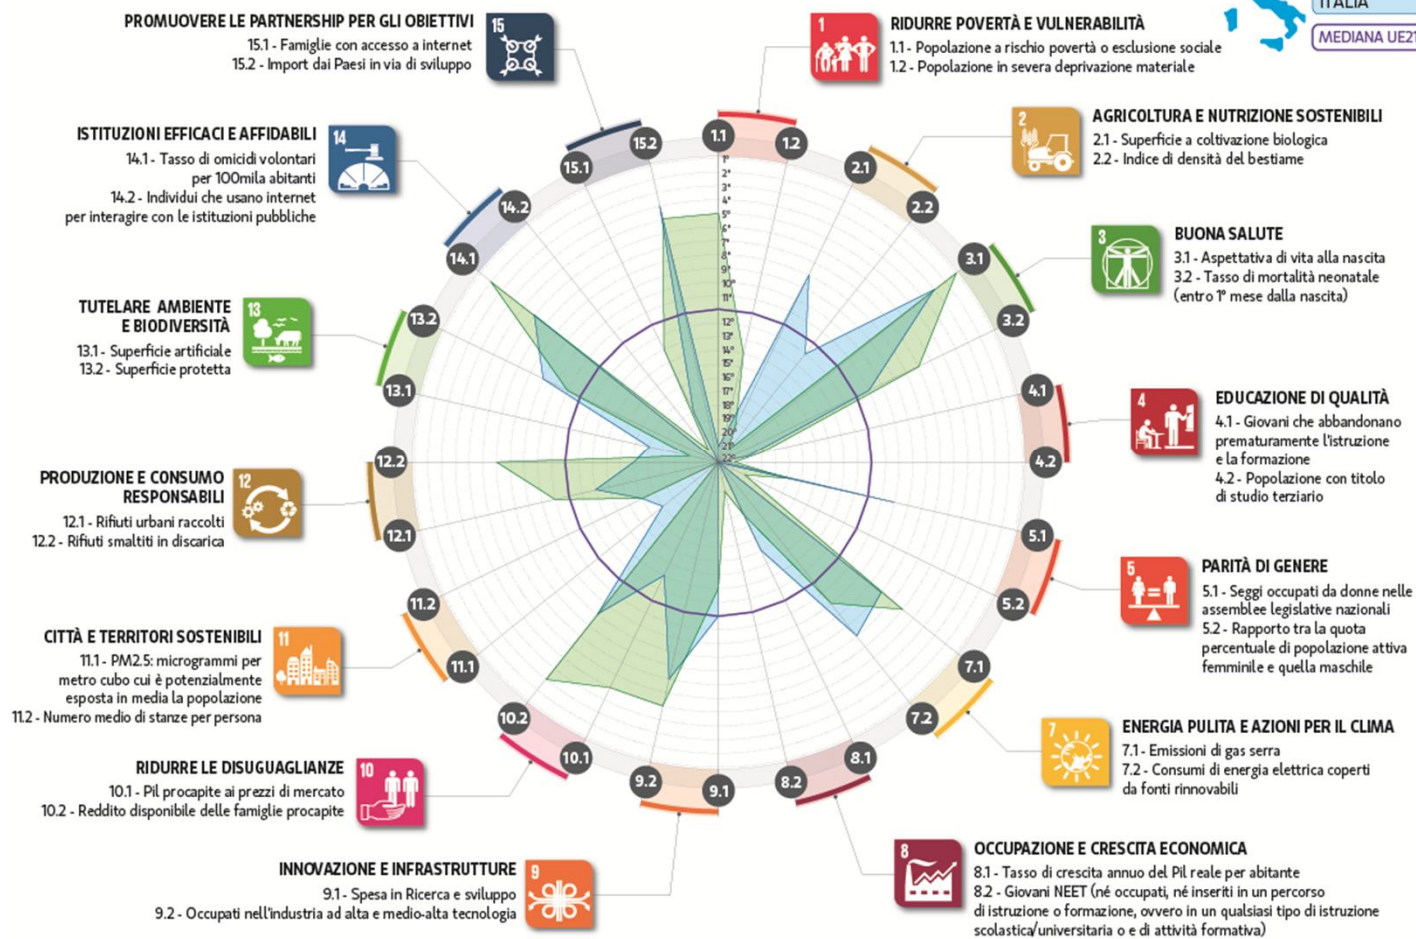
ITALIA
MEDIANA UE21

PROMUOVERE LE PARTNERSHIP PER GLI OBIETTIVI
15.1 - Famiglie con accesso a internet
15.2 - Import dai Paesi in via di sviluppo

15

RIDURRE POVERTÀ E VULNERABILITÀ
1.1 - Popolazione a rischio povertà o esclusione sociale
1.2 - Popolazione in severa deprivazione materiale

1

AGRICOLTURA E NUTRIZIONE SOSTENIBILI
2.1 - Superficie a coltivazione biologica
2.2 - Indice di densità del bestiame

2

ISTITUZIONI EFFICACI E AFFIDABILI
14.1 - Tasso di omicidi volontari per 100mila abitanti
14.2 - Individui che usano internet per interagire con le istituzioni pubbliche

14

BUONA SALUTE
3.1 - Aspettativa di vita alla nascita
3.2 - Tasso di mortalità neonatale (entro 1° mese dalla nascita)

3

TUTELARE AMBIENTE E BIODIVERSITÀ
13.1 - Superficie artificiale
13.2 - Superficie protetta

13

EDUCAZIONE DI QUALITÀ
4.1 - Giovani che abbandonano prematuramente l'istruzione e la formazione
4.2 - Popolazione con titolo di studio terziario

4

PRODUZIONE E CONSUMO RESPONSABILI
12.1 - Rifiuti urbani raccolti
12.2 - Rifiuti smaltiti in discarica

12

PARITÀ DI GENERE
5.1 - Seggi occupati da donne nelle assemblee legislative nazionali
5.2 - Rapporto tra la quota percentuale di popolazione attiva femminile e quella maschile

5

CITTÀ E TERRITORI SOSTENIBILI
11.1 - PM2.5: microgrammi per metro cubo cui è potenzialmente esposta in media la popolazione
11.2 - Numero medio di stanze per persona

11

ENERGIA PULITA E AZIONI PER IL CLIMA
7.1 - Emissioni di gas serra
7.2 - Consumi di energia elettrica coperti da fonti rinnovabili

7

RIDURRE LE DISUGUAGLIANZE
10.1 - Pil procapite ai prezzi di mercato
10.2 - Reddito disponibile delle famiglie procapite

10

INNOVAZIONE E INFRASTRUTTURE
9.1 - Spesa in Ricerca e sviluppo
9.2 - Occupati nell'industria ad alta e medio-alta tecnologia

9

OCCUPAZIONE E CRESCITA ECONOMICA
8.1 - Tasso di crescita annuo del Pil reale per abitante
8.2 - Giovani NEET (né occupati, né inseriti in un percorso di istruzione o formazione, ovvero in un qualsiasi tipo di istruzione scolastica/universitaria o e di attività formativa)

8

1.1 1.2 2.1 2.2 3.1 3.2 4.1 4.2 5.1 5.2 7.1 7.2 8.1 8.2 9.1 9.2 10.1 10.2 11.1 11.2 12.1 12.2 13.1 13.2 14.1 14.2 15.1 15.2

1° 2° 3° 4° 5° 6° 7° 8° 9° 10° 11° 12° 13° 14° 15° 16° 17° 18° 19° 20° 21° 22°